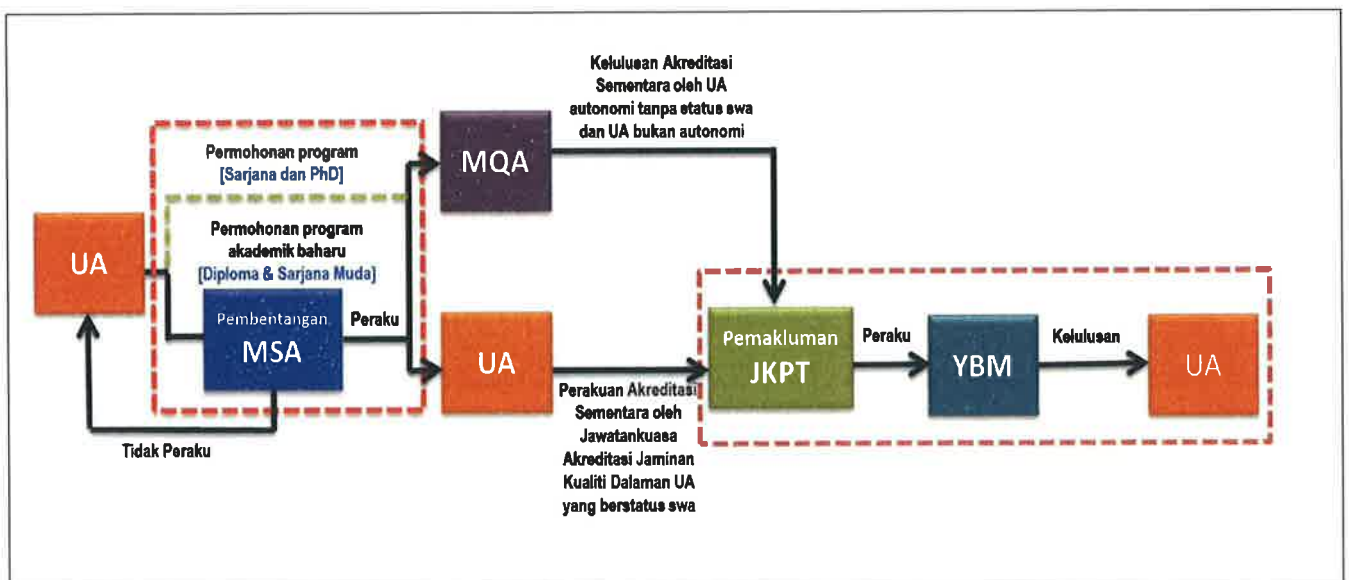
Keluluean Akreditasi Sementara oleh UA autonomi tanpa etatus swa dan UA bukan autonomi

Permohonan program [Sarjana dan PhD]

MQA

Permohonan program akademik baharu [Diploma & Sarjana Muda]

UA

Pembentangan MSA

Peraku

UA

Pemakluman JKPT

Peraku

YBM

Kelulusan

UA

Tidak Peraku

Perakuan Akreditasi Sementara oleh Jawatankuasa Akreditasi Jaminan Kualiti Dalaman UA yang berstatus swa